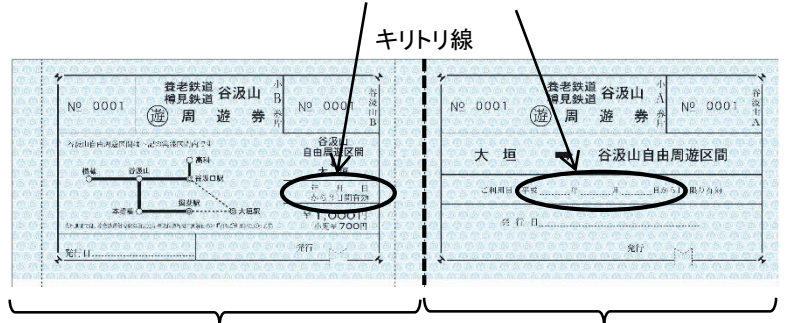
キリトリ線

№ 0001

養老鉄道
樽見鉄道 谷汲山

遊 周 遊 券

小
B

№ 0001

谷汲山
B

谷汲山自由周遊区間は一部区間を除く

揖斐 谷汲口 谷汲口駅 高科 本巣 揖斐駅 大垣駅

谷汲山
自由周遊区間

大垣

年 月 日
から2日間有効

¥1,000円
小児¥700円

発行日

発行

№ 0001

養老鉄道
樽見鉄道 谷汲山

遊 周 遊 券

小
A

№ 0001

谷汲山
A

大 垣 → 谷汲山自由周遊区間

ご利用日 平成 年 月 日から2日間有効

発行日

発行